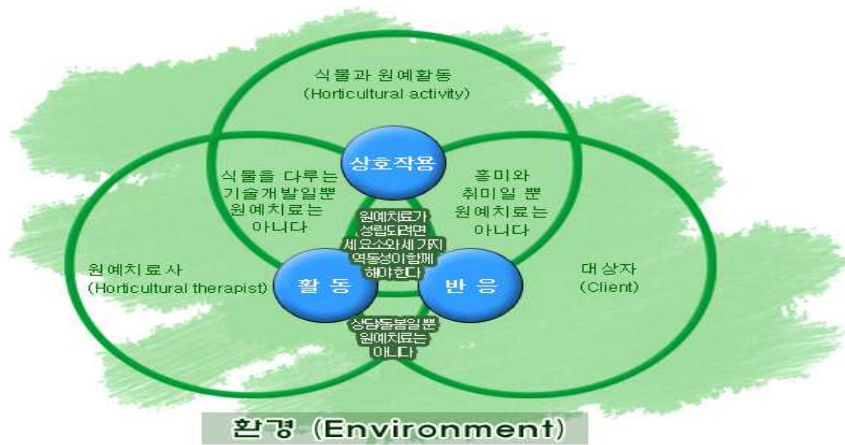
식물과 원예활동
(Horticultural activity)

상호작용

식물을 다루는 기술개발일뿐 원예치료는 아니다

흥미와 취미일 뿐 원예치료는 아니다

원예치료가 성립되려면 세요소와 세가지 역동성이 함께 해야한다

원예치료사
(Horticultural therapist)

활 동

반 응

대상자
(Client)

상담돌봄일뿐 원예치료는 아니다

환경 (Environment)